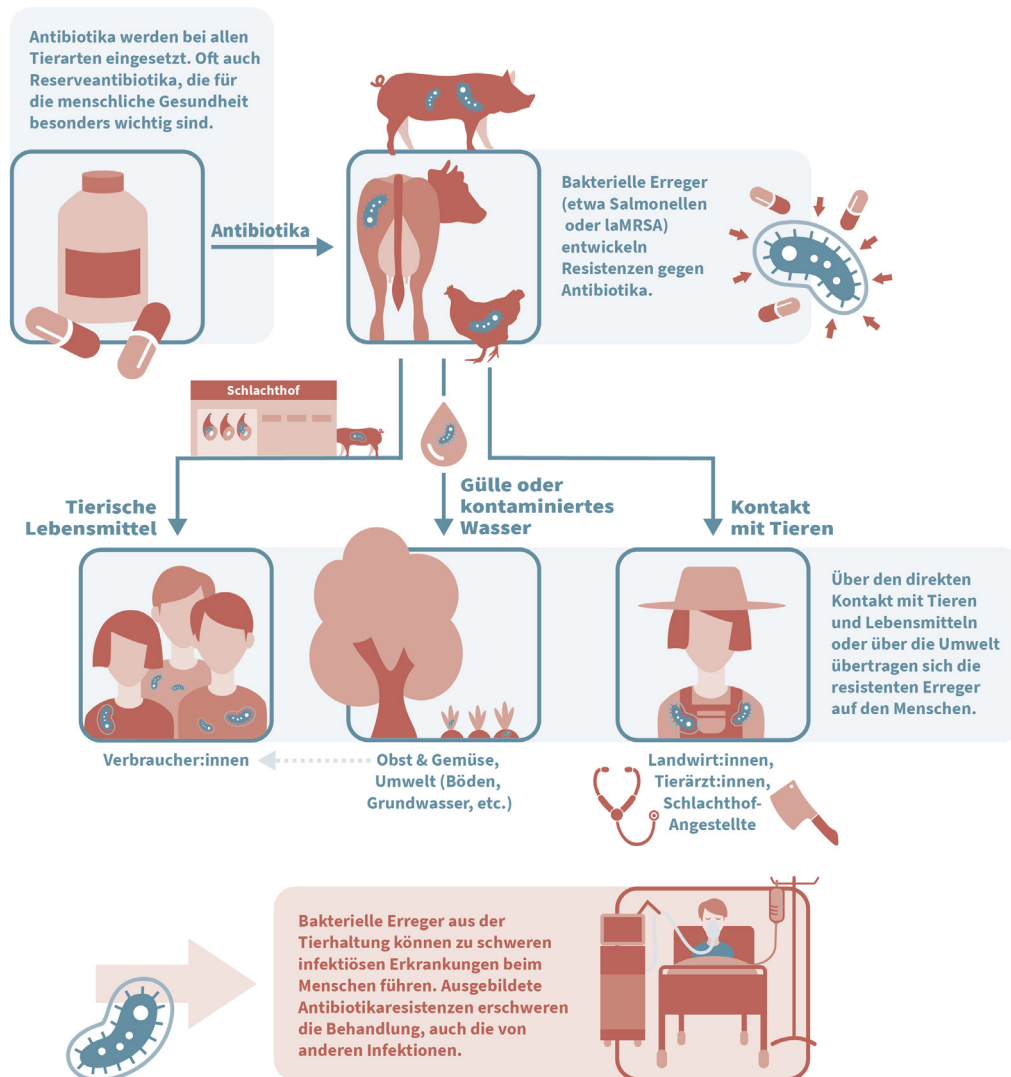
Antibiotika werden bei allen Tierarten eingesetzt. Oft auch Reserveantibiotika, die für die menschliche Gesundheit besonders wichtig sind.

Antibiotika

Bakterielle Erreger (etwa Salmonellen oder laMRSA) entwickeln Resistenzen gegen Antibiotika.

Schlachthof

Tierische Lebensmittel

Gülle oder kontaminiertes Wasser

Kontakt mit Tieren

Über den direkten Kontakt mit Tieren und Lebensmitteln oder über die Umwelt übertragen sich die resistenten Erreger auf den Menschen.

Verbraucher:innen

Obst & Gemüse, Umwelt (Böden, Grundwasser, etc.)

Landwirt:innen, Tierärzt:innen, Schlachthof-Angestellte

Bakterielle Erreger aus der Tierhaltung können zu schweren infektiösen Erkrankungen beim Menschen führen. Ausgebildete Antibiotikaresistenzen erschweren die Behandlung, auch die von anderen Infektionen.